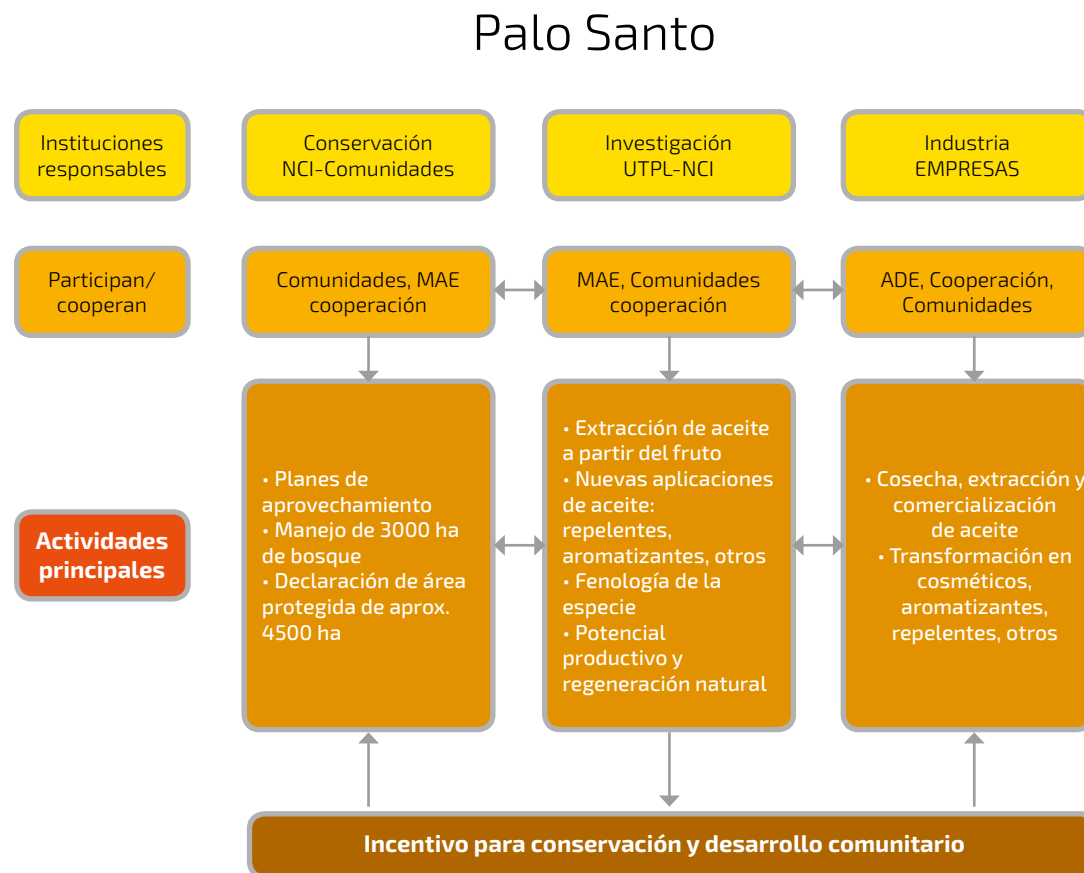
Palo Santo

Instituciones responsables

Conservación NCI-Comunidades

Investigación UTPL-NCI

Industria EMPRESAS

Participan/ cooperan

Comunidades, MAE cooperación

MAE, Comunidades cooperación

ADE, Cooperación, Comunidades

Actividades principales

• Planes de aprovechamiento
• Manejo de 3000 ha de bosque
• Declaración de área protegida de aprox. 4500 ha

• Extracción de aceite a partir del fruto
• Nuevas aplicaciones de aceite: repelentes, aromatizantes, otros
• Fenología de la especie
• Potencial productivo y regeneración natural

• Cosecha, extracción y comercialización de aceite
• Transformación en cosméticos, aromatizantes, repelentes, otros

Incentivo para conservación y desarrollo comunitario